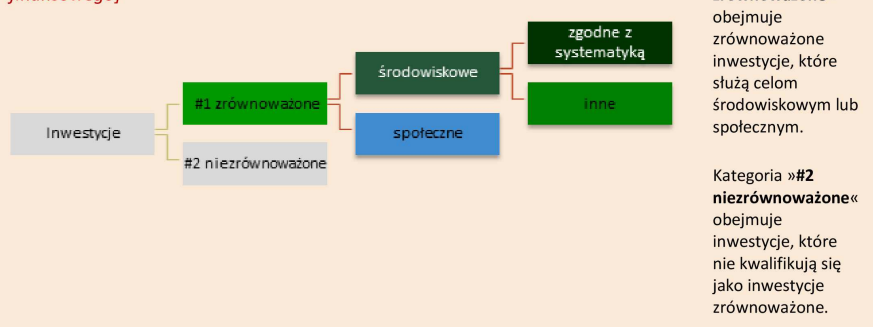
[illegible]

Inwestycje

#1 zrównoważone

#2 niezrównoważone

środowiskowe

społeczne

zgodne z systematyką

Inne

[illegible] obejmuje zrównoważone inwestycje, które służą celom środowiskowym lub społecznym.

Kategoria »**#2 niezrównoważone**« obejmuje inwestycje, które nie kwalifikują się jako inwestycje zrównoważone.